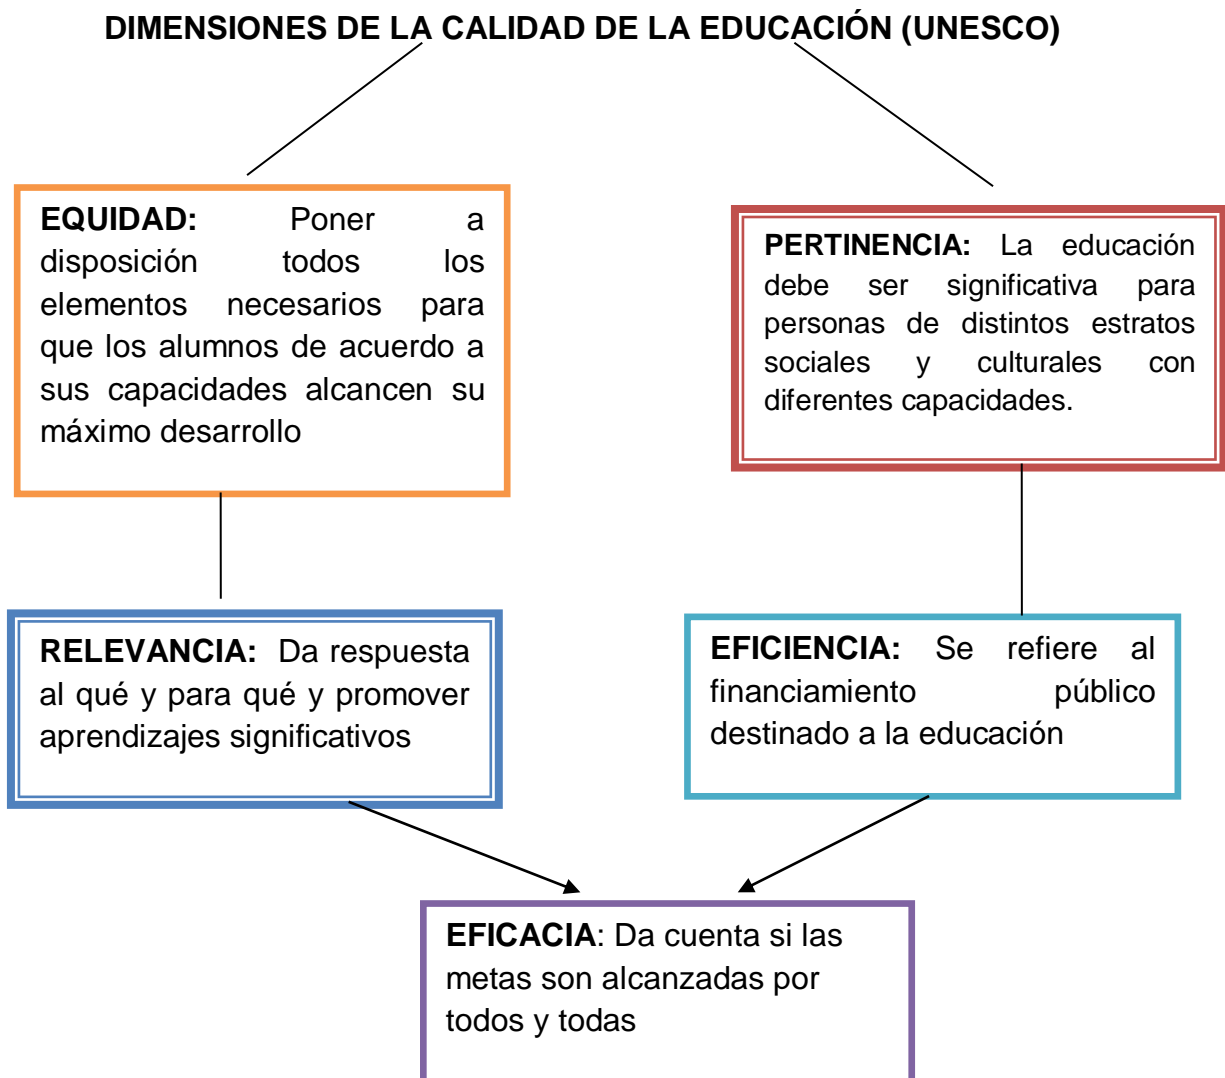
DIMENSIONES DE LA CALIDAD DE LA EDUCACIÓN (UNESCO)

EQUIDAD: Poner a disposición todos los elementos necesarios para que los alumnos de acuerdo a sus capacidades alcancen su máximo desarrollo

PERTINENCIA: La educación debe ser significativa para personas de distintos estratos sociales y culturales con diferentes capacidades.

RELEVANCIA: Da respuesta al qué y para qué y promover aprendizajes significativos

EFICIENCIA: Se refiere al financiamiento público destinado a la educación

EFICACIA: Da cuenta si las metas son alcanzadas por todos y todas